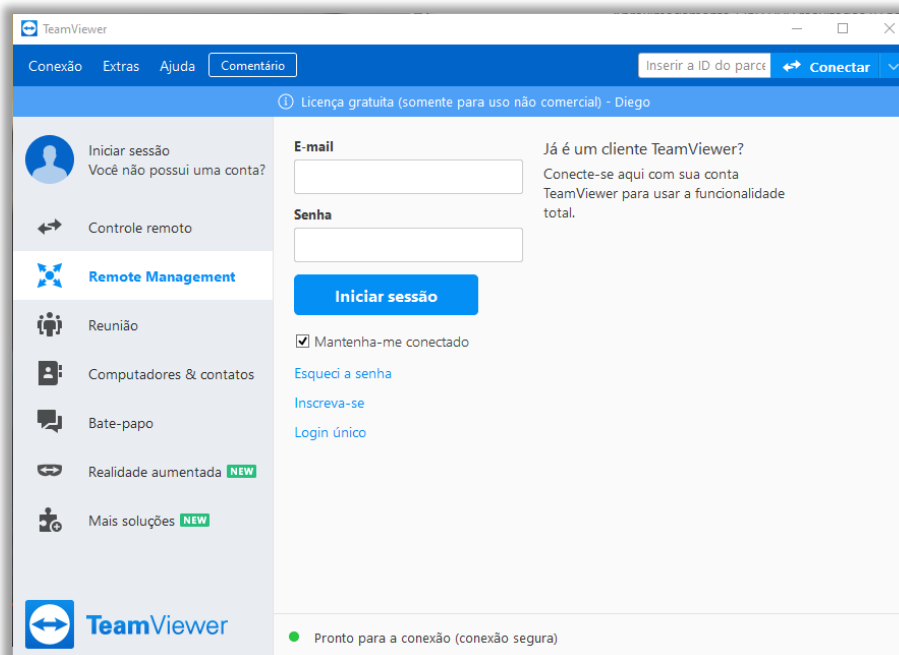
TeamViewer

Conexão Extras Ajuda Comentário

Inserir a ID do parce

Conectar

Licença gratuita (somente para uso não comercial) - Diego

Iniciar sessão
Você não possui uma conta?

Controle remoto

Remote Management

Reunião

Computadores & contatos

Bate-papo

Realidade aumentada NEW

Mais soluções NEW

TeamViewer

E-mail

Senha

Iniciar sessão

Mantenha-me conectado

Esqueci a senha

Inscreva-se

Login único

Já é um cliente TeamViewer?

Conecte-se aqui com sua conta TeamViewer para usar a funcionalidade total.

Pronto para a conexão (conexão segura)